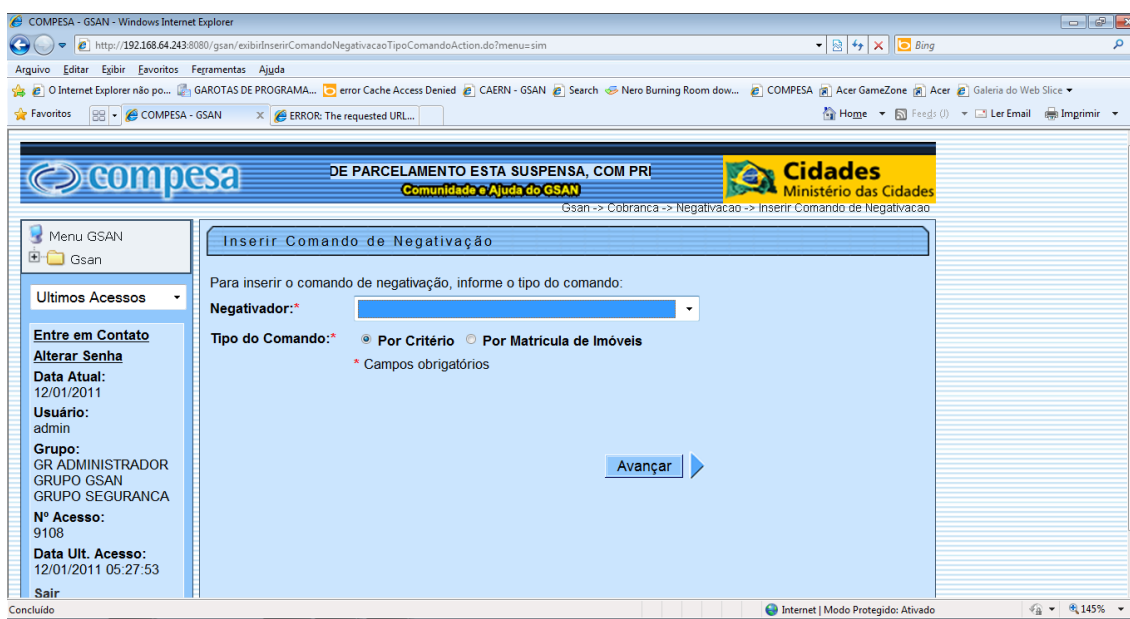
COMPESA - GSAN - Windows Internet Explorer

http://192.168.64.243:8080/gsan/exibirInserirComandoNegativacaoTipoComandoAction.do?menu=sim

Bing

Arquivo Editar Exibir Favoritos Ferramentas Ajuda

O Internet Explorer não po... GAROTAS DE PROGRAMA... error Cache Access Denied CAERN - GSAN Search Nero Burning Room dow... COMPESA Acer GameZone Acer Galeria do Web Slice

Favoritos COMPESA - GSAN ERROR: The requested URL...

Home Feeds (J) Ler Email Imprimir

compesa

DE PARCELAMENTO ESTA SUSPENSA, COM PRI

Comunidade e Ajuda do GSAN

Cidades
Ministério das Cidades

Gsan -> Cobranca -> Negativacao -> Inserir Comando de Negativacao

Menu GSAN
Gsan

Ultimos Acessos

Entre em Contato
Alterar Senha
Data Atual:
12/01/2011
Usuário:
admin
Grupo:
GR ADMINISTRADOR
GRUPO GSAN
GRUPO SEGURANCA
Nº Acesso:
9108
Data Ult. Acesso:
12/01/2011 05:27:53
Sair

Inserir Comando de Negativação

Para inserir o comando de negativação, informe o tipo do comando:

Negativador:*

Tipo do Comando:* Por Critério Por Matricula de Imóveis

* Campos obrigatórios

Avançar

Concluído

Internet | Modo Protegido: Ativado

145%